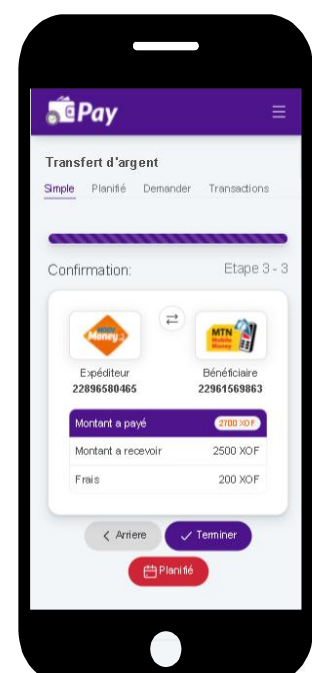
ePay

Transfert d'argent

Simple Planifié Demander Transactions

Confirmation: Etape 3 - 3

MOOV Money

MTN Mobile Money

Expéditeur
22896580465

Bénéficiaire
22961569863

| Montant a payé | 2700 XOF |
|---|---|
| Montant a recevoir | 2500 XOF |
| Frais | 200 XOF |

< Arriere ✓ Terminer

Planifié